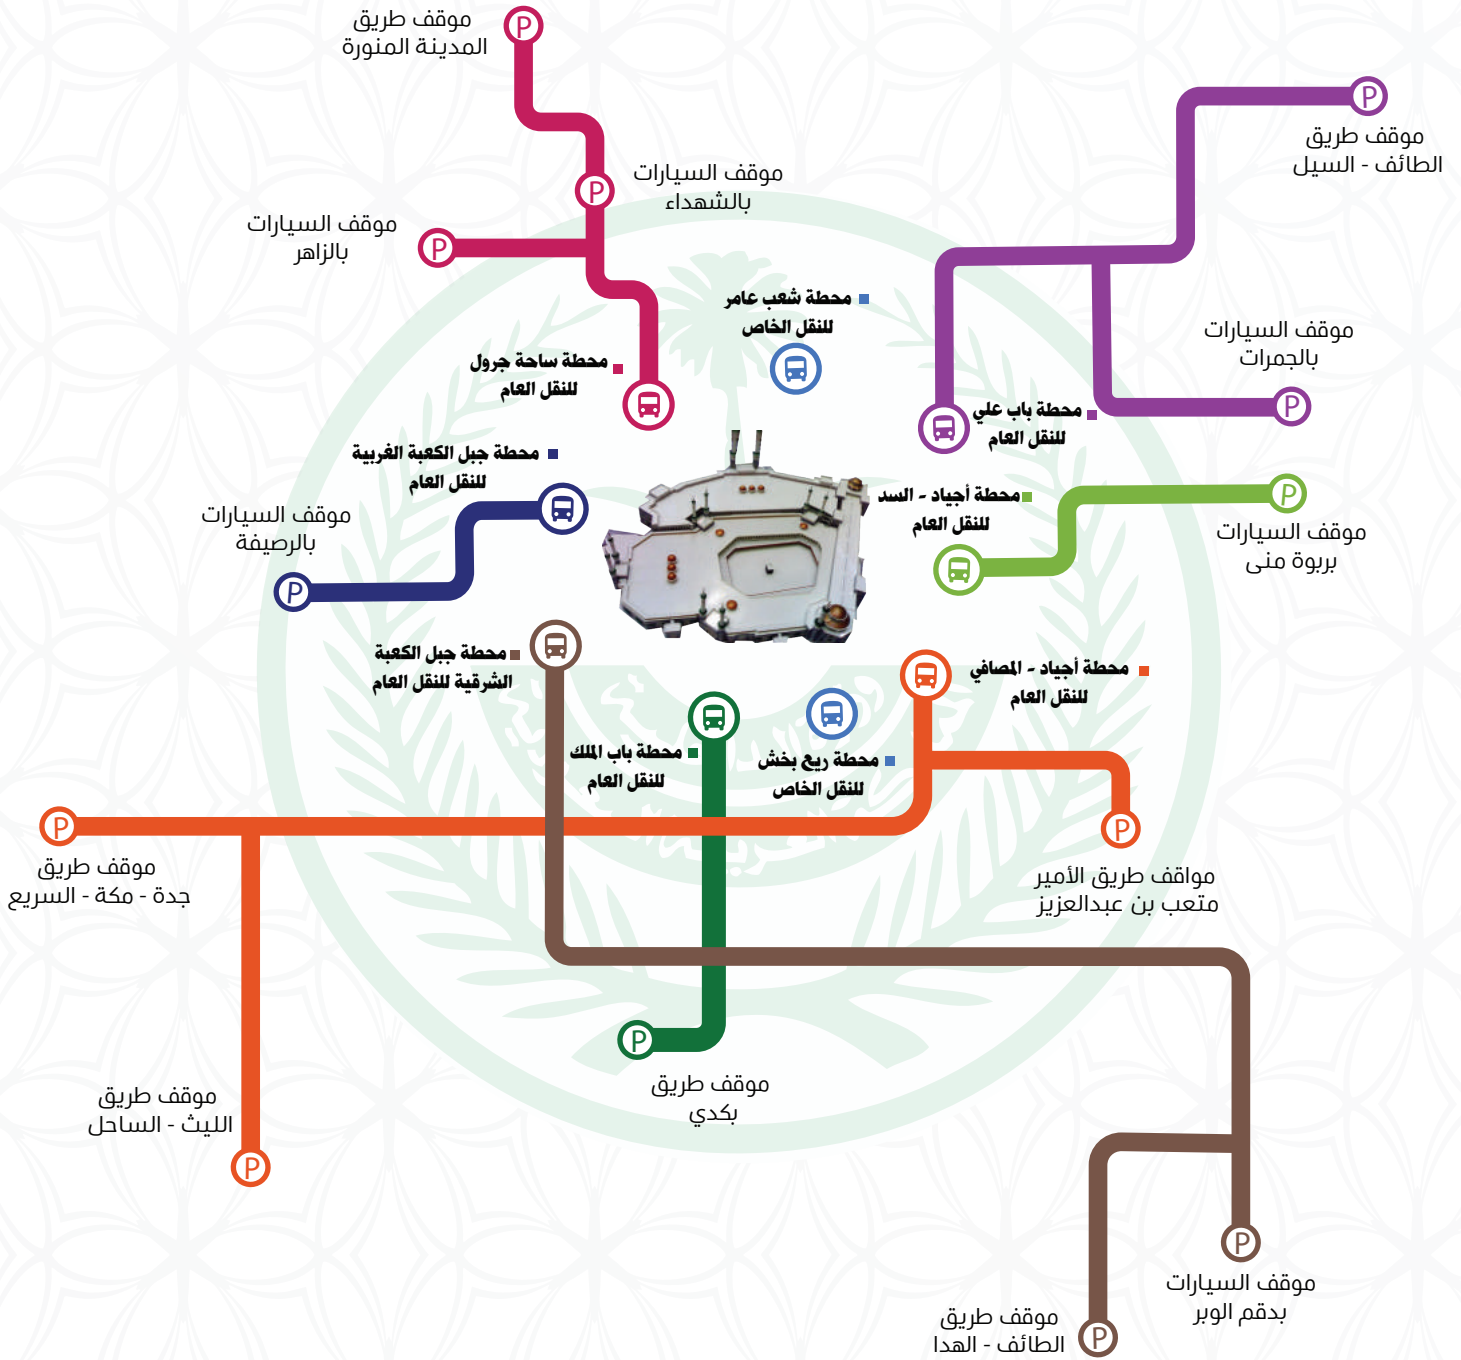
موقف طريق
المدينة المنورة

موقف السيارات
بالشهداء

موقف السيارات
بالزاهر

موقف طريق
الطائف - السيل

موقف السيارات
بالجمرات

محطة شعب عامر
للنقل الخاص

محطة ساحة جرول
للنقل العام

محطة باب علي
للنقل العام

محطة جبل الكعبة الغربية
للنقل العام

موقف السيارات
بالرصيفة

محطة أجياد - السد
للنقل العام

موقف السيارات
بربوة منى

محطة جبل الكعبة
الشرقية للنقل العام

محطة أجياد - المصافي
للنقل العام

محطة باب الملك
للنقل العام

محطة ريع بخش
للنقل الخاص

موقف طريق
جدة - مكة - السريع

مواقف طريق الأمير
متعب بن عبدالعزيز

موقف طريق
بكدي

موقف طريق
الليث - الساحل

موقف السيارات
بدقم الوبر

موقف طريق
الطائف - الهدا